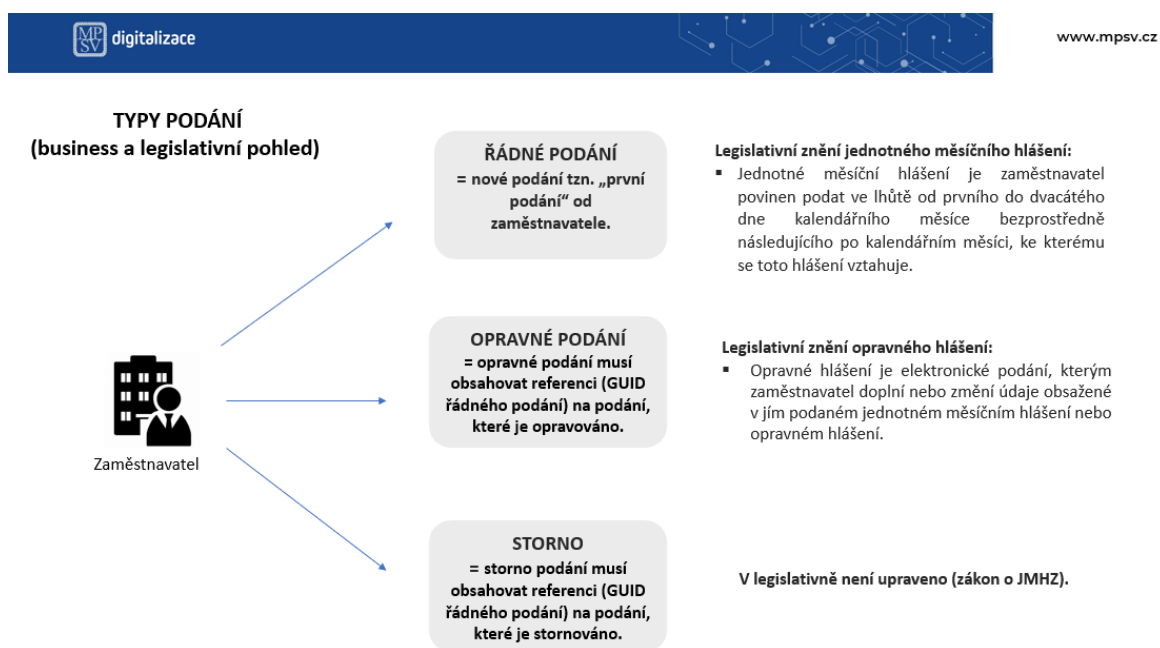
MP SV digitalizace

www.mpsv.cz

TYPY PODÁNÍ
(business a legislativní pohled)

Zaměstnavatel

ŘÁDNÉ PODÁNÍ
= nové podání tzn. „první podání“ od zaměstnavatele.

Legislativní znění jednotného měsíčního hlášení:
▪ Jednotné měsíční hlášení je zaměstnavatel povinen podat ve lhůtě od prvního do dvacátého dne kalendářního měsíce bezprostředně následujícího po kalendářním měsíci, ke kterému se toto hlášení vztahuje.

OPRAVNÉ PODÁNÍ
= opravné podání musí obsahovat referenci (GUID řádného podání) na podání, které je opravováno.

Legislativní znění opravného hlášení:
▪ Opravné hlášení je elektronické podání, kterým zaměstnavatel doplní nebo změní údaje obsažené v jím podaném jednotném měsíčním hlášení nebo opravném hlášení.

STORNO
= storno podání musí obsahovat referenci (GUID řádného podání) na podání, které je stornováno.

V legislativně není upraveno (zákon o JMHZ).